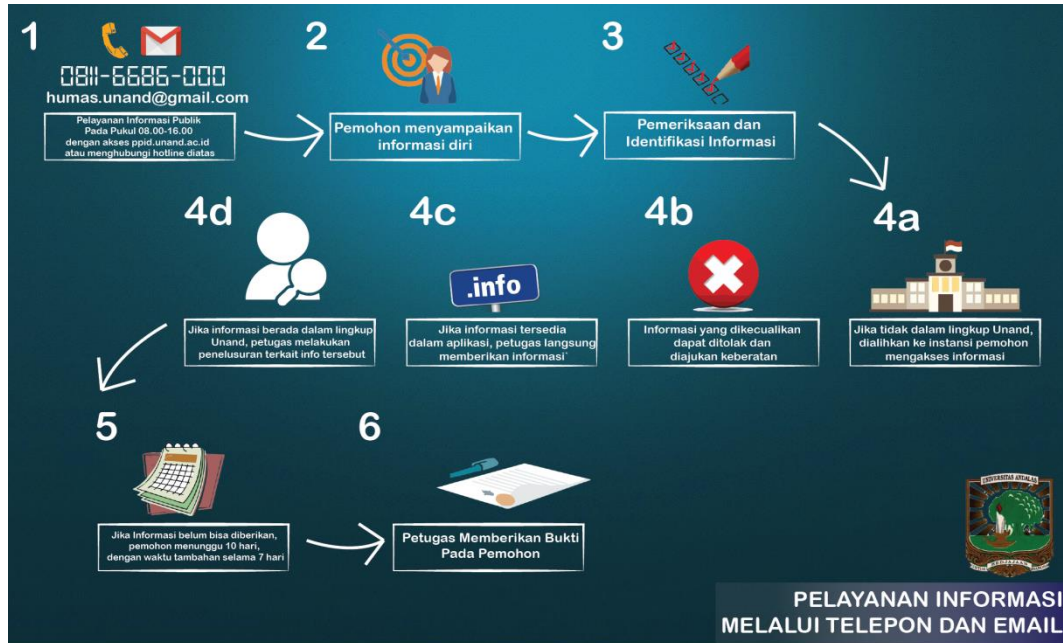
1

0811-6686-000
humas.unand@gmail.com

Pelayanan Informasi Publik Pada Pukul 08.00-16.00 dengan akses ppid.unand.ac.id atau menghubungi hotline diatas

2

Pemohon menyampaikan informasi diri

3

Pemeriksaan dan Identifikasi Informasi

4a

Jika tidak dalam lingkup Unand, dialihkan ke instansi pemohon mengakses informasi

4b

Informasi yang dikecualikan dapat ditolak dan diajukan keberatan

4c

.info

Jika informasi tersedia dalam aplikasi, petugas langsung memberikan informasi`

4d

Jika informasi berada dalam lingkup Unand, petugas melakukan penelusuran terkait info tersebut

5

Jika Informasi belum bisa diberikan, pemohon menunggu 10 hari, dengan waktu tambahan selama 7 hari

6

Petugas Memberikan Bukti Pada Pemohon

UNIVERSITAS ANDALAS
PADANG

PELAYANAN INFORMASI
MELALUI TELEPON DAN EMAIL